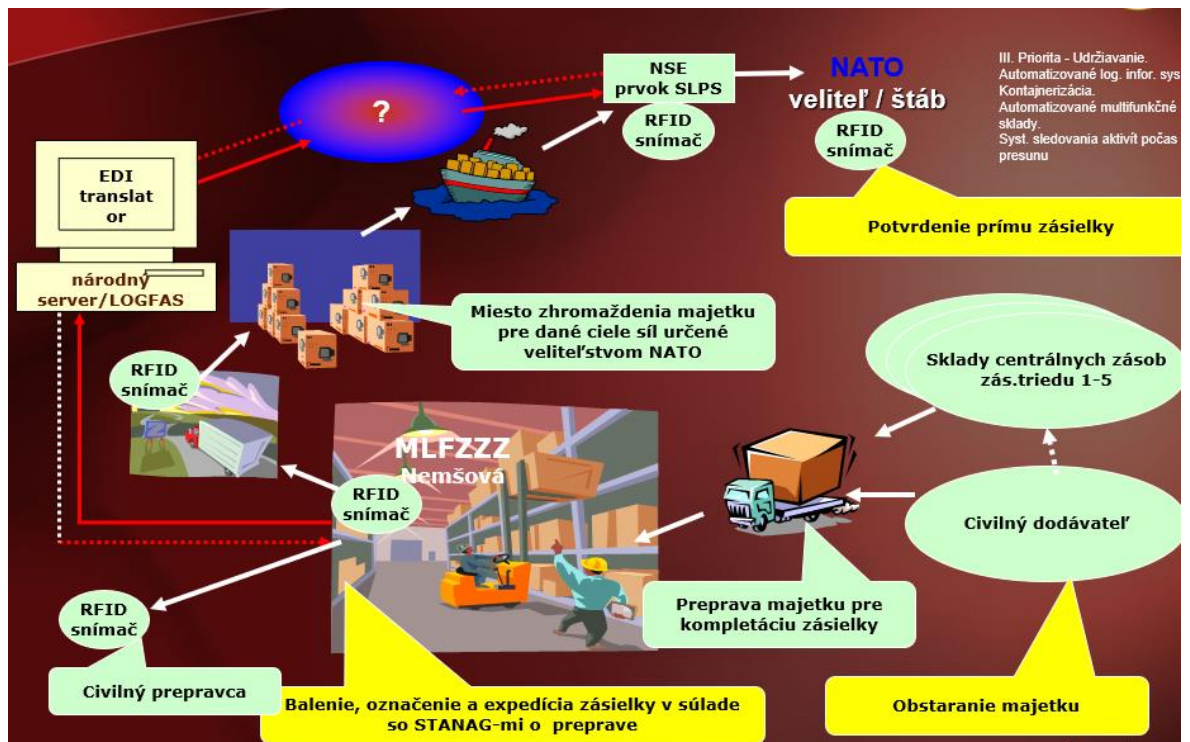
NSE
prvok SLPS

NATO
veliteľ / štáb

III. Priorita - Udržiavanie.
Automatizované log. infor. sys
Kontajnerizácia.
Automatizované multifunkčné sklady.
Syst. sledovania aktivít počas presunu

?

RFID
snímač

RFID
snímač

EDI
translat
or

Potvrdenie prímu zásielky

národný
server/LOGFAS

Miesto zhromaždenia majetku pre dané ciele síl určené veliteľstvom NATO

RFID
snímač

Sklady centrálnych zásob zás.triedu 1-5

MLFZZZ
Nemšová

RFID
snímač

Civilný dodávateľ

RFID
snímač

Preprava majetku pre kompletáciu zásielky

Civilný prepravca

Balenie, označenie a expedícia zásielky v súlade so STANAG-mi o preprave

Obstaranie majetku